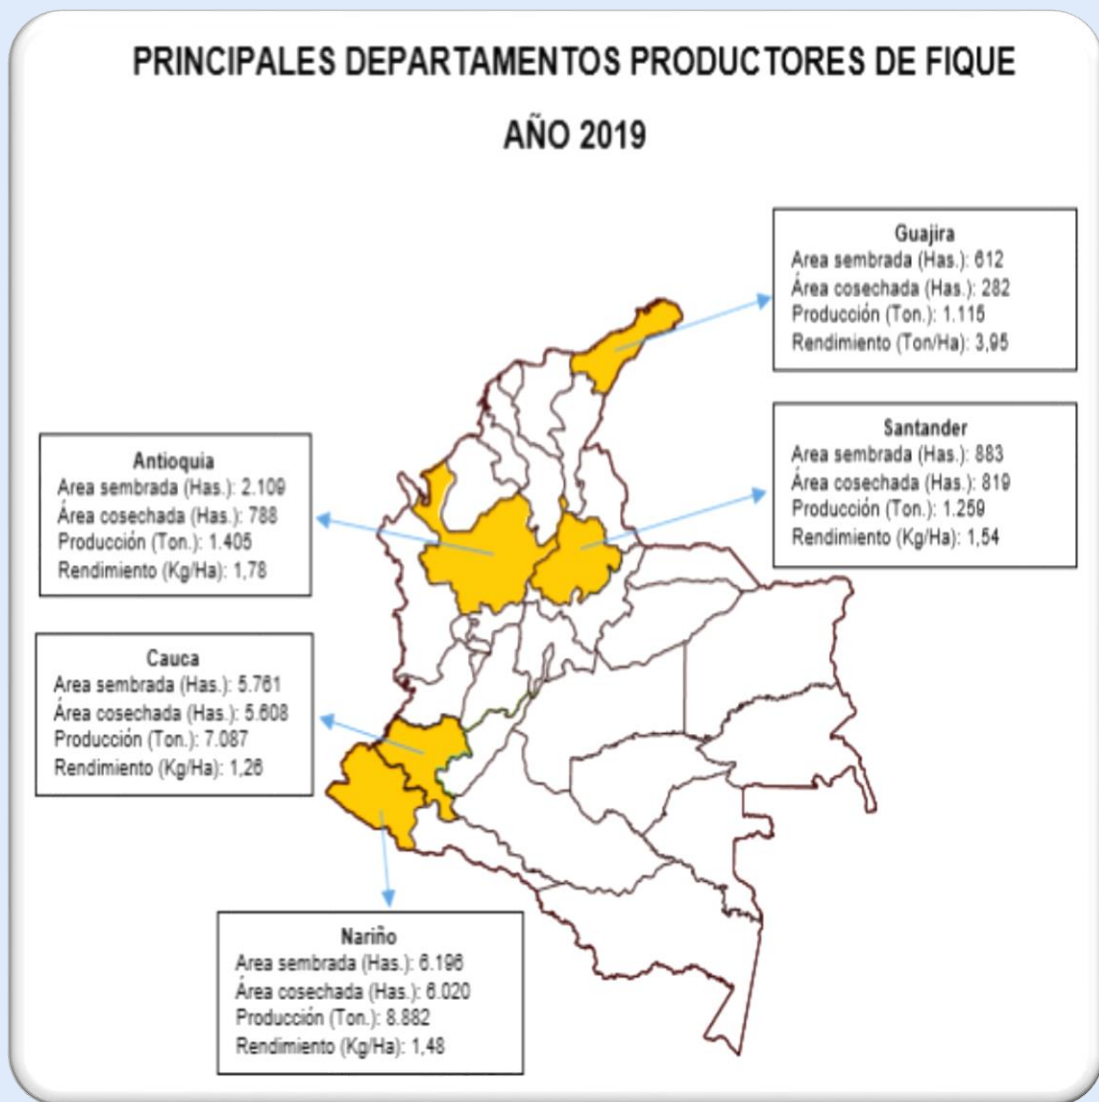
PRINCIPALES DEPARTAMENTOS PRODUCTORES DE FIQUE

AÑO 2019

Guajira
Area sembrada (Has.): 612
Área cosechada (Has.): 282
Producción (Ton.): 1.115
Rendimiento (Ton/Ha): 3,95

Antioquia
Area sembrada (Has.): 2.109
Área cosechada (Has.): 788
Producción (Ton.): 1.405
Rendimiento (Kg/Ha): 1,78

Santander
Area sembrada (Has.): 883
Área cosechada (Has.): 819
Producción (Ton.): 1.259
Rendimiento (Kg/Ha): 1,54

Cauca
Area sembrada (Has.): 5.761
Área cosechada (Has.): 5.608
Producción (Ton.): 7.087
Rendimiento (Kg/Ha): 1,26

Nariño
Area sembrada (Has.): 6.196
Área cosechada (Has.): 6.020
Producción (Ton.): 8.882
Rendimiento (Kg/Ha): 1,48